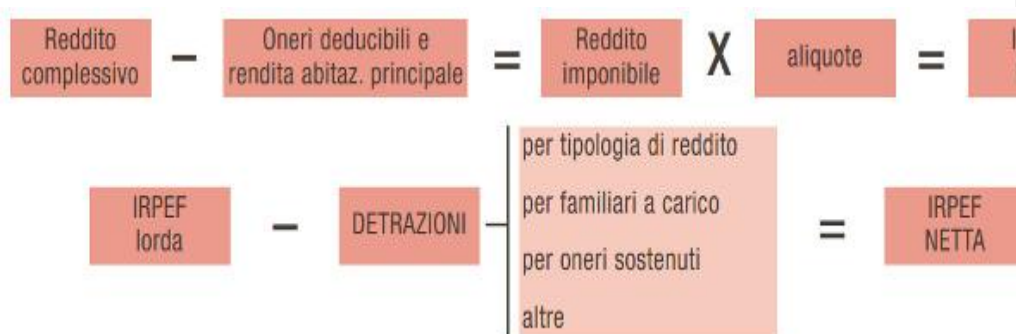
Reddito complessivo – Oneri deducibili e rendita abitaz. principale = Reddito imponibile X aliquote = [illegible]

IRPEF lorda – DETRAZIONI

per tipologia di reddito

per familiari a carico

per oneri sostenuti

altre

= IRPEF NETTA